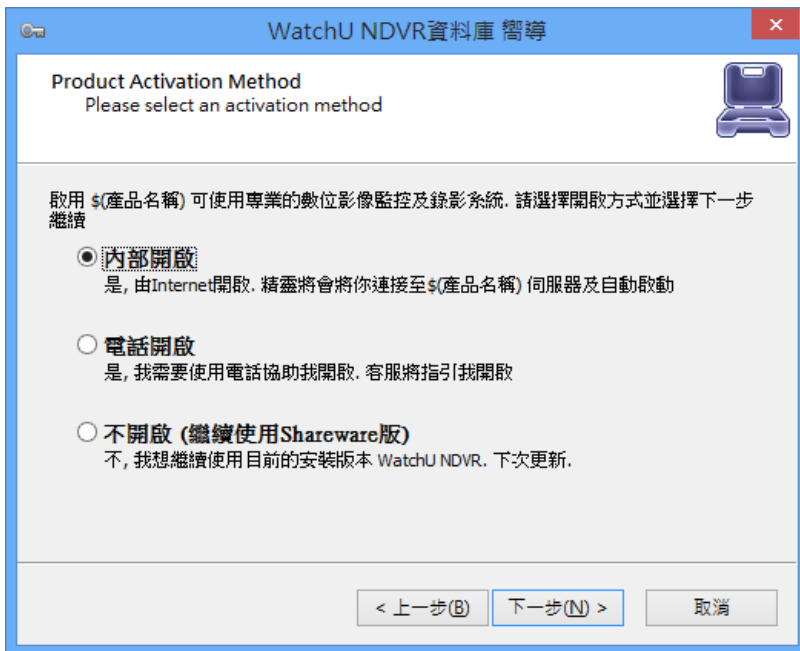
WatchU NDVR資料庫 嚮導

Product Activation Method
Please select an activation method

啟用 $(產品名稱) 可使用專業的數位影像監控及錄影系統. 請選擇開啟方式並選擇下一步繼續

◉ 內部開啟
是, 由Internet開啟. 精靈將會將你連接至$(產品名稱) 伺服器及自動啟動

○ 電話開啟
是, 我需要使用電話協助我開啟. 客服將指引我開啟

○ 不開啟 (繼續使用Shareware版)
不, 我想繼續使用目前的安裝版本 WatchU NDVR. 下次更新.

< 上一步(B)
下一步(N) >
取消